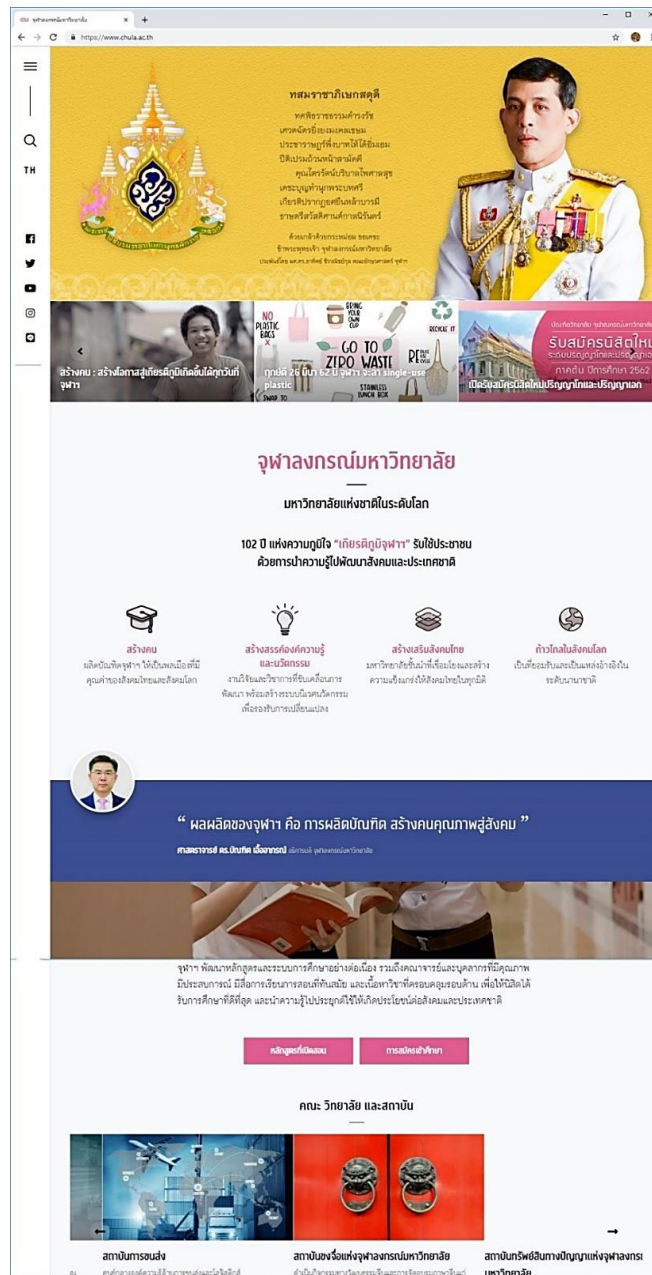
จุฬาลงกรณ์มหาวิทยาลัย ×  +

https://www.chula.ac.th

TH

ทสมราชาภิเษกสดุดี

ทศพิธราชธรรมดำรงรัช
เศวตฉัตรรัยยะมงคลเขษม
ประชาราษฎร์พึ่งบาทได้อิ่มเอม
ปีติเปรมบ้วนหน้าตามคติ
คุณไตรรัตน์บริบาลไพศาลสุข
เดชะบุญกำชูพระบารมี
เกียรติปรากฏยศยิ่งพงศ์จักรี
ราชศรีสวัสดิ์ศานต์กาลนิรันดร์

ด้วยเกล้าด้วยกระหม่อม ขอเดชะ
ข้าพระพุทธเจ้า จุฬาลงกรณ์มหาวิทยาลัย

สร้างคน : สร้างโอกาสสู่เกียรติภูมิเกิดขึ้นได้ทุกวันที่จุฬาฯ

NO PLASTIC BAGS
BRING YOUR OWN CUP
GO TO ZERO WASTE
RECYCLE IT
STAINLESS LUNCH BOX
SWAP TO

กุมภาพันธ์ 26 มีนา 62 ปี จุฬาฯ จะลา single-use plastic

รับสมัครนิสิตใหม่
ระดับปริญญาโทและปริญญาเอก
ภาคต้น ปีการศึกษา 2562

เปิดรับสมัครนิสิตใหม่ปริญญาโทและปริญญาเอก

จุฬาลงกรณ์มหาวิทยาลัย

มหาวิทยาลัยแห่งชาติในระดับโลก

102 ปี แห่งความภูมิใจ "เกียรติภูมิจุฬาฯ" รับใช้ประชาชน
ด้วยการนำความรู้ไปพัฒนาสังคมและประเทศชาติ

สร้างคน
ผลิตบัณฑิตจุฬาฯ ให้เป็นพลเมืองที่มีคุณค่าของสังคมไทยและสังคมโลก

สร้างสรรค์องค์ความรู้และนวัตกรรม
งานวิจัยและวิชาการที่ขับเคลื่อนการพัฒนา พร้อมสร้างระบบนิเวศนวัตกรรมเพื่อรองรับการเปลี่ยนแปลง

สร้างเสริมสังคมไทย
มหาวิทยาลัยชั้นนำที่เชื่อมโยงและสร้างความแข็งแกร่งให้สังคมไทยในทุกมิติ

ก้าวไกลในสังคมโลก
เป็นที่ยอมรับและเป็นแหล่งอ้างอิงในระดับนานาชาติ

" ผลผลิตของจุฬาฯ คือ การผลิตบัณฑิต สร้างคนคุณภาพสู่สังคม "

ศาสตราจารย์ ดร.บัณฑิต เอื้ออาภรณ์ อธิการบดี จุฬาลงกรณ์มหาวิทยาลัย

จุฬาฯ พัฒนาหลักสูตรและระบบการศึกษาอย่างต่อเนื่อง รวมถึงคณาจารย์และบุคลากรที่มีคุณภาพ มีประสบการณ์ มีสื่อการเรียนการสอนที่ทันสมัย และเนื้อหาวิชาที่ครอบคลุมรอบด้าน เพื่อให้นิสิตได้รับการศึกษาที่ดีที่สุด และนำความรู้ไปประยุกต์ใช้ให้เกิดประโยชน์ต่อสังคมและประเทศชาติ

หลักสูตรที่เปิดสอน
การสมัครเข้าศึกษา

คณะ วิทยาลัย และสถาบัน

สถาบันการขนส่ง
สถาบันขงจื่อแห่งจุฬาลงกรณ์มหาวิทยาลัย
สถาบันทรัพย์สินทางปัญญาแห่งจุฬาลงกรณ์มหาวิทยาลัย